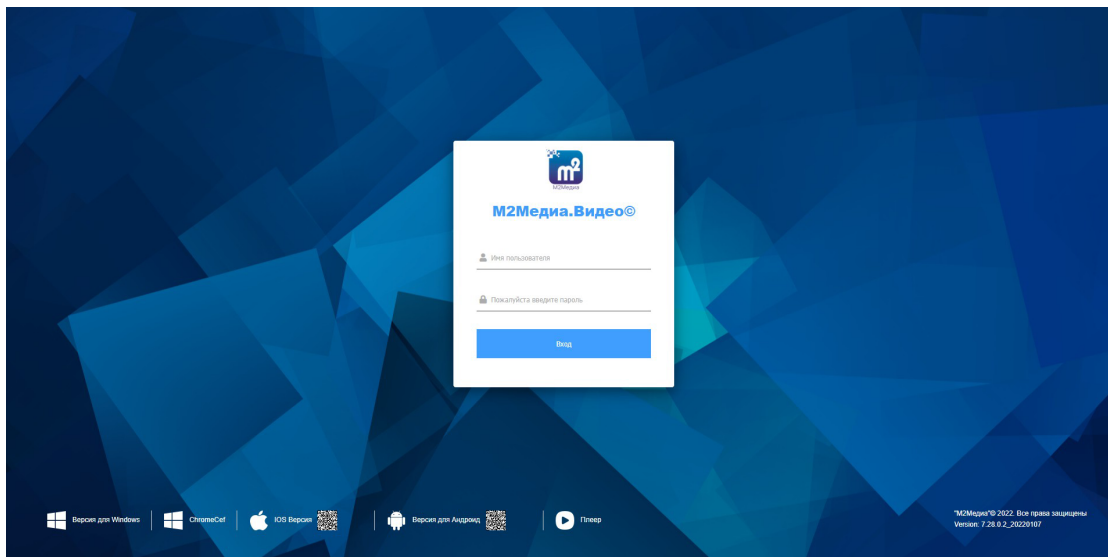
m2
M2Медиа

M2Медиа.Видео©

Имя пользователя

Пожалуйста введите пароль

Вход

Версия для Windows
ChromeCef
IOS Версия
Версия для Андроид
Плеер

"M2Медиа"© 2022. Все права защищены
Version: 7.28.0.2_20220107